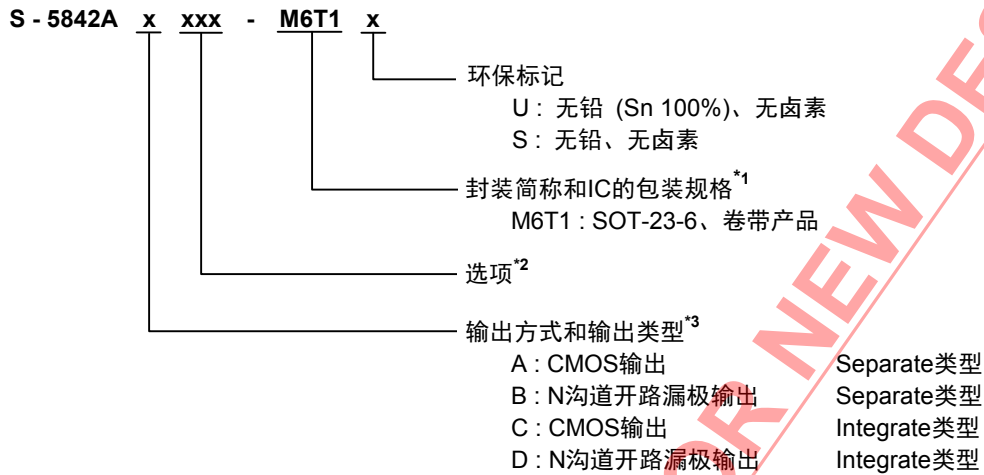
S - 5842A x xxx - M6T1 x

环保标记
U : 无铅 (Sn 100%)、无卤素
S : 无铅、无卤素

封装简称和IC的包装规格$^{*1}$
M6T1 : SOT-23-6、卷带产品

选项$^{*2}$

输出方式和输出类型$^{*3}$
A : CMOS输出 Separate类型
B : N沟道开路漏极输出 Separate类型
C : CMOS输出 Integrate类型
D : N沟道开路漏极输出 Integrate类型

OR NEW DE